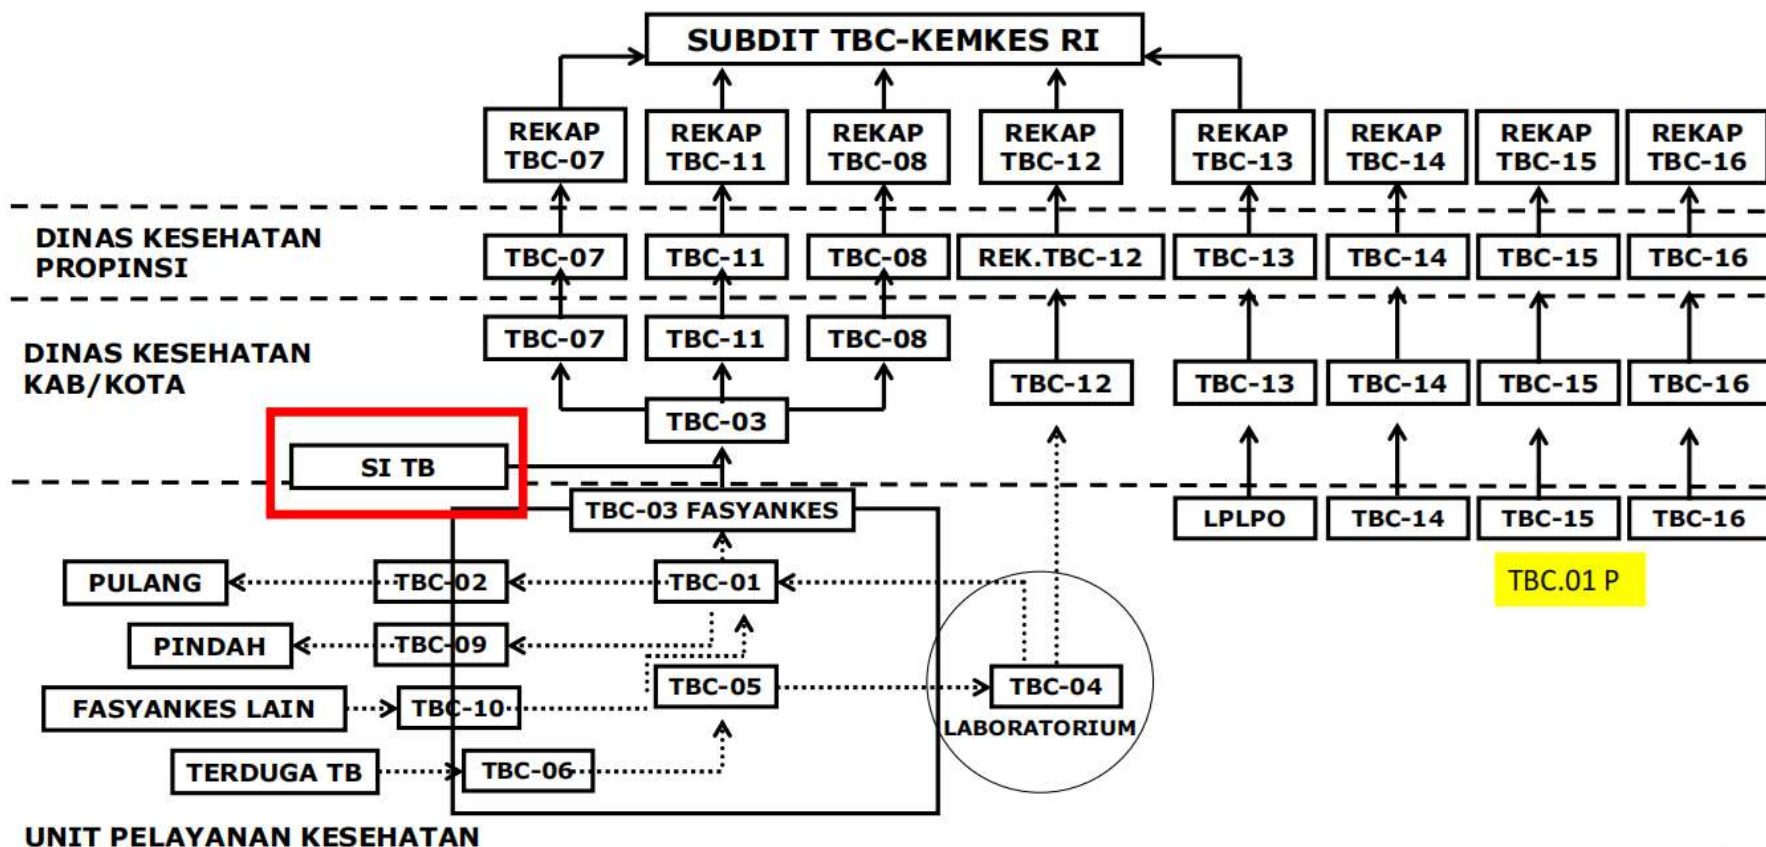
SUBDIT TBC-KEMKES RI

REKAP TBC-07
REKAP TBC-11
REKAP TBC-08
REKAP TBC-12
REKAP TBC-13
REKAP TBC-14
REKAP TBC-15
REKAP TBC-16

DINAS KESEHATAN PROPINSI

TBC-07
TBC-11
TBC-08
REK.TBC-12
TBC-13
TBC-14
TBC-15
TBC-16

DINAS KESEHATAN KAB/KOTA

TBC-07
TBC-11
TBC-08
TBC-12
TBC-13
TBC-14
TBC-15
TBC-16

TBC-03

SI TB

TBC-03 FASYANKES

LPLPO
TBC-14
TBC-15
TBC-16

TBC.01 P

PULANG
TBC-02
TBC-01
PINDAH
TBC-09
TBC-05
TBC-04
FASYANKES LAIN
TBC-10
LABORATORIUM
TERDUGA TB
TBC-06

UNIT PELAYANAN KESEHATAN